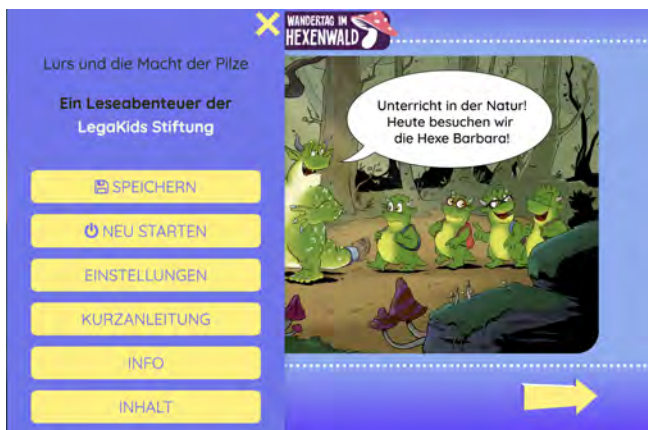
Lurs und die Macht der Pilze

Ein Leseabenteuer der LegaKids Stiftung

SPEICHERN

NEU STARTEN

EINSTELLUNGEN

KURZANLEITUNG

INFO

INHALT

WANDERTAG IM HEXENWALD

Unterricht in der Natur! Heute besuchen wir die Hexe Barbara!